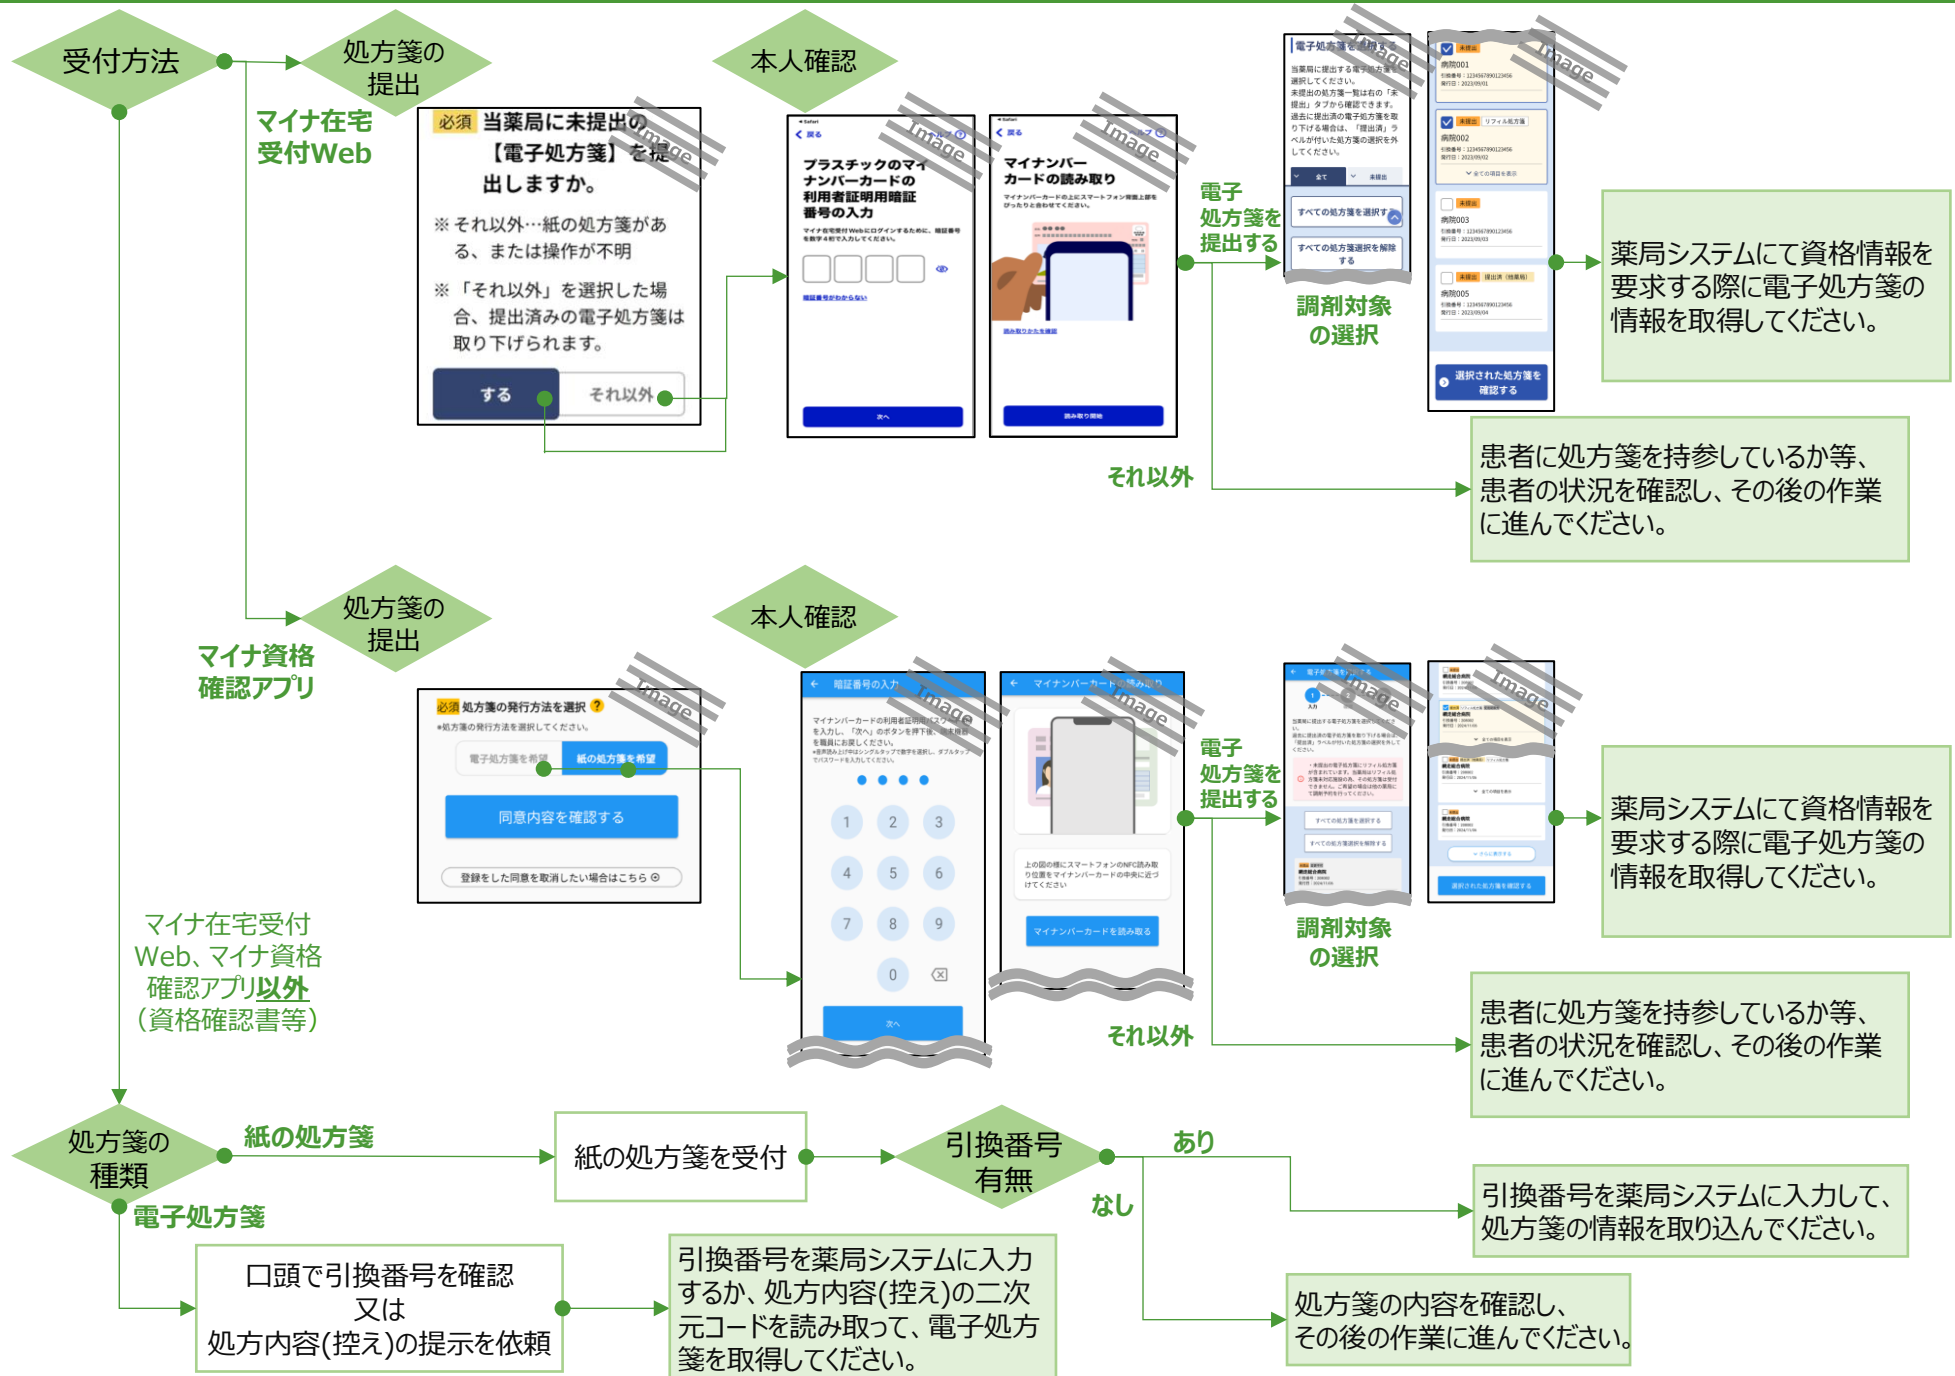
受付方法

処方箋の提出

マイナ在宅受付Web

必須 当薬局に未提出の【電子処方箋】を提出しますか。

※それ以外…紙の処方箋がある、または操作が不明

※「それ以外」を選択した場合、提出済みの電子処方箋は取り下げられます。

する

それ以外

Image

本人確認

プラスチックのマイナンバーカードの利用者証明用暗証番号の入力

マイナンバーカードの読み取り

電子処方箋を提出する

調剤対象の選択

薬局システムにて資格情報を要求する際に電子処方箋の情報を取得してください。

それ以外

患者に処方箋を持参しているか等、患者の状況を確認し、その後の作業に進んでください。

処方箋の提出

マイナ資格確認アプリ

必須 処方箋の発行方法を選択

電子処方箋を希望

紙の処方箋を希望

同意内容を確認する

登録をした同意を取消したい場合はこちら

本人確認

暗証番号の入力

1 2 3 4 5 6 7 8 9 0

次へ

マイナンバーカードを読み取る

電子処方箋を提出する

調剤対象の選択

薬局システムにて資格情報を要求する際に電子処方箋の情報を取得してください。

マイナ在宅受付Web、マイナ資格確認アプリ以外(資格確認書等)

それ以外

患者に処方箋を持参しているか等、患者の状況を確認し、その後の作業に進んでください。

処方箋の種類

紙の処方箋

紙の処方箋を受付

引換番号有無

あり

引換番号を薬局システムに入力して、処方箋の情報を取り込んでください。

なし

電子処方箋

口頭で引換番号を確認又は処方内容(控え)の提示を依頼

引換番号を薬局システムに入力するか、処方内容(控え)の二次元コードを読み取って、電子処方箋を取得してください。

処方箋の内容を確認し、その後の作業に進んでください。